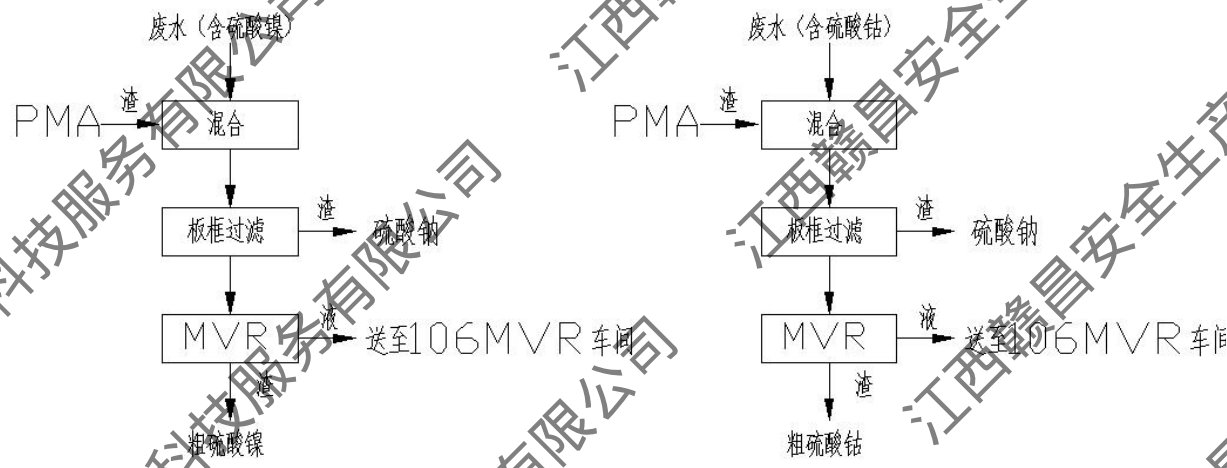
废水（含硫酸镍）

PMA 渣 混合

板框过滤 渣 硫酸钠

MVR 液 送至106MVR车间

渣

粗硫酸镍

废水（含硫酸钴）

PMA 渣 混合

板框过滤 渣 硫酸钠

MVR 液 送至106MVR车间

渣

粗硫酸钴

科技服务有限公司

科技服务有限公司

江西赣昌安全生产

江西赣昌安全生产

江西赣昌安全生产